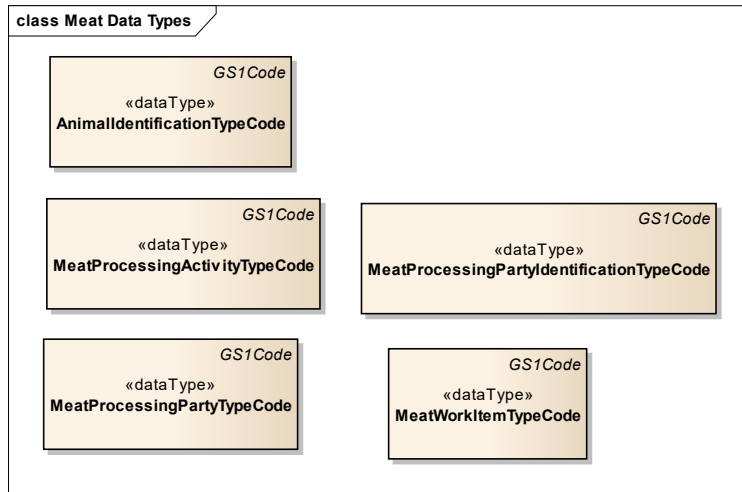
class Meat Data Types

GS1Code
«dataType»
AnimalIdentificationTypeCode

GS1Code
«dataType»
MeatProcessingActivityTypeCode

GS1Code
«dataType»
MeatProcessingPartyIdentificationTypeCode

GS1Code
«dataType»
MeatProcessingPartyTypeCode

GS1Code
«dataType»
MeatWorkItemTypeCode